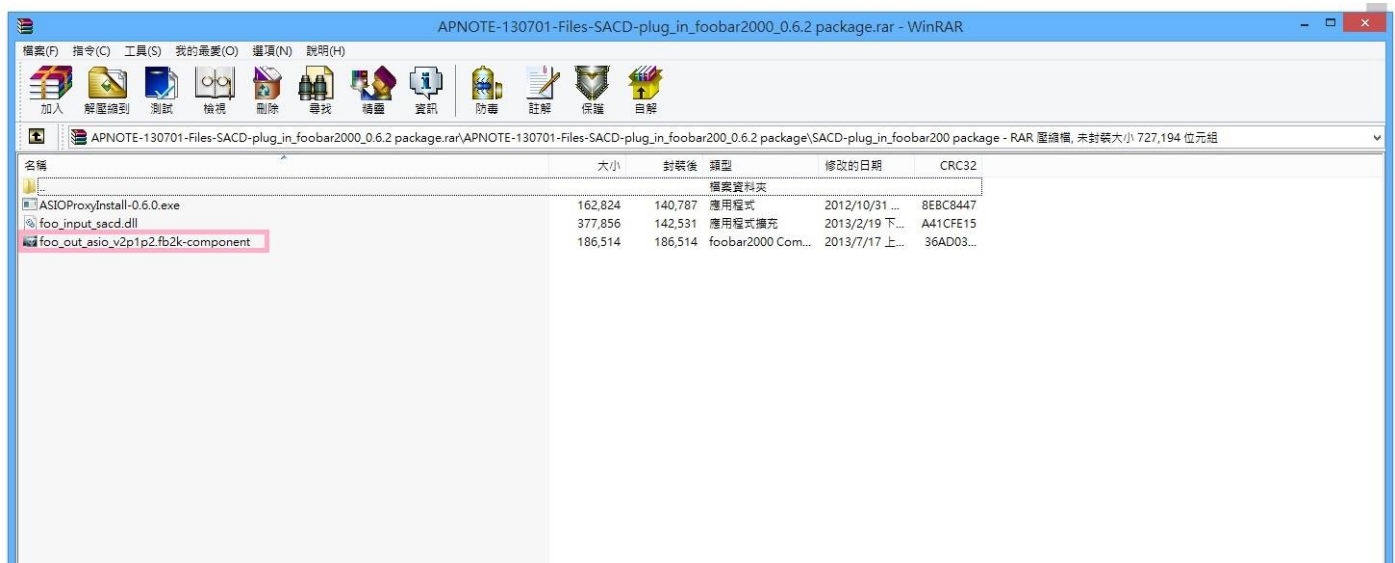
APNOTE-130701-Files-SACD-plug_in_foobar2000_0.6.2 package.rar - WinRAR

檔案(F) 指令(C) 工具(S) 我的最愛(O) 選項(N) 說明(H)

加入 解壓縮到 測試 檢視 刪除 尋找 精靈 資訊 防毒 註解 保護 自解

APNOTE-130701-Files-SACD-plug_in_foobar2000_0.6.2 package.rar\APNOTE-130701-Files-SACD-plug_in_foobar200_0.6.2 package\SACD-plug_in_foobar200 package - RAR 壓縮檔, 未封裝大小 727,194 位元組

| 名稱 | 大小 | 封裝後 | 類型 | 修改的日期 | CRC32 |
|---|---|---|---|---|---|
| .. | | | 檔案資料夾 | | |
| ASIOProxyInstall-0.6.0.exe | 162,824 | 140,787 | 應用程式 | 2012/10/31 ... | 8EBC8447 |
| foo_input_sacd.dll | 377,856 | 142,531 | 應用程式擴充 | 2013/2/19 下... | A41CFE15 |
| foo_out_asio_v2p1p2.fb2k-component | 186,514 | 186,514 | foobar2000 Com... | 2013/7/17 上... | 36AD03... |